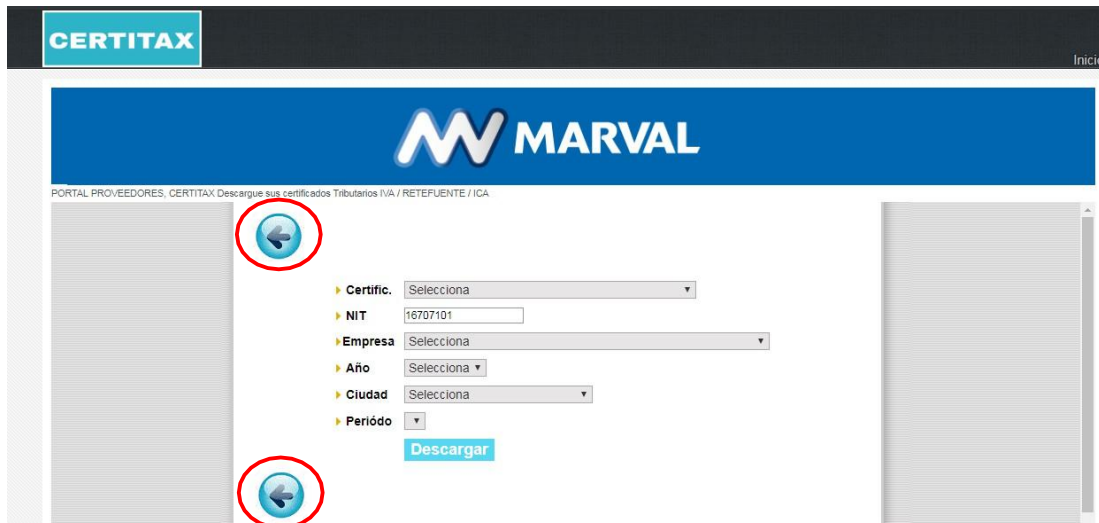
CERTITAX

Inicio

MARVAL

PORTAL PROVEEDORES, CERTITAX Descargue sus certificados Tributarios IVA / RETEFUENTE / ICA

Certific. Selecciona
NIT 16707101
Empresa Selecciona
Año Selecciona
Ciudad Selecciona
Periódo

Descargar